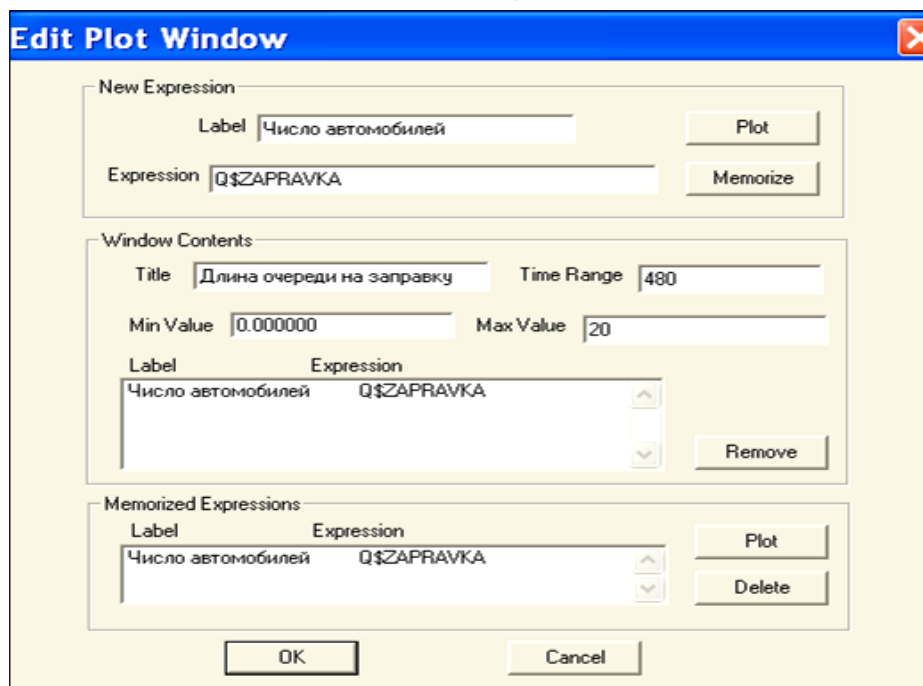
Edit Plot Window

New Expression

Label Число автомобилей

Plot

Expression Q$ZAPRAVKA

Memorize

Window Contents

Title Длина очереди на заправку

Time Range 480

Min Value 0.000000

Max Value 20

| Label | Expression |
|---|---|
| Число автомобилей | Q$ZAPRAVKA |

Remove

Memorized Expressions

| Label | Expression |
|---|---|
| Число автомобилей | Q$ZAPRAVKA |

Plot

Delete

OK

Cancel